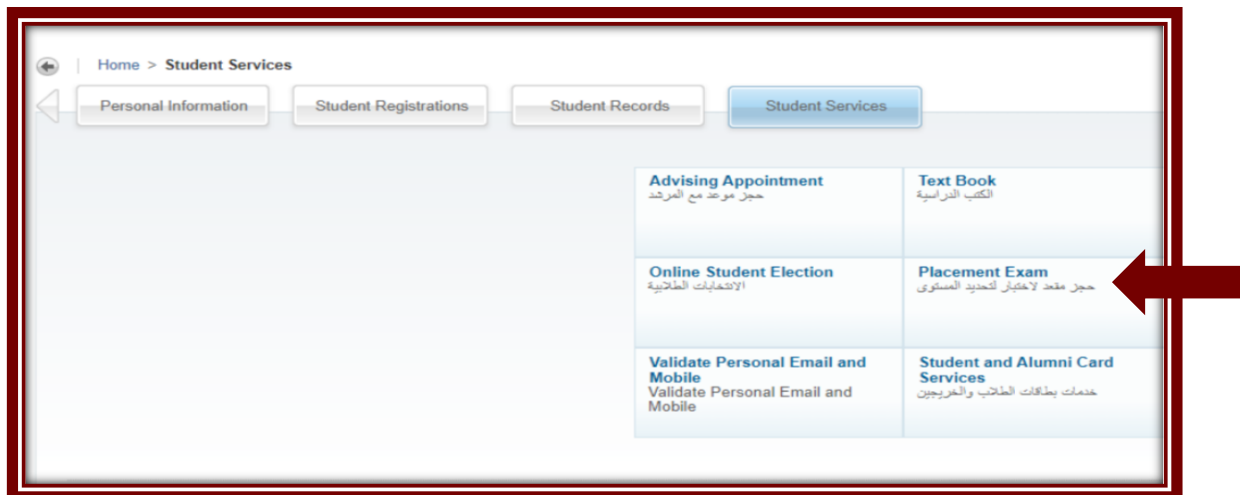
Home > Student Services

Personal Information
Student Registrations
Student Records
Student Services

Advising Appointment
حجز موعد مع المرشد

Text Book
الكتب الدراسية

Online Student Election
الانتخابات الطلابية

Placement Exam
حجز مقعد لاختبار لتحديد المستوى

Validate Personal Email and Mobile
Validate Personal Email and Mobile

Student and Alumni Card Services
خدمات بطاقات الطلاب والخريجين